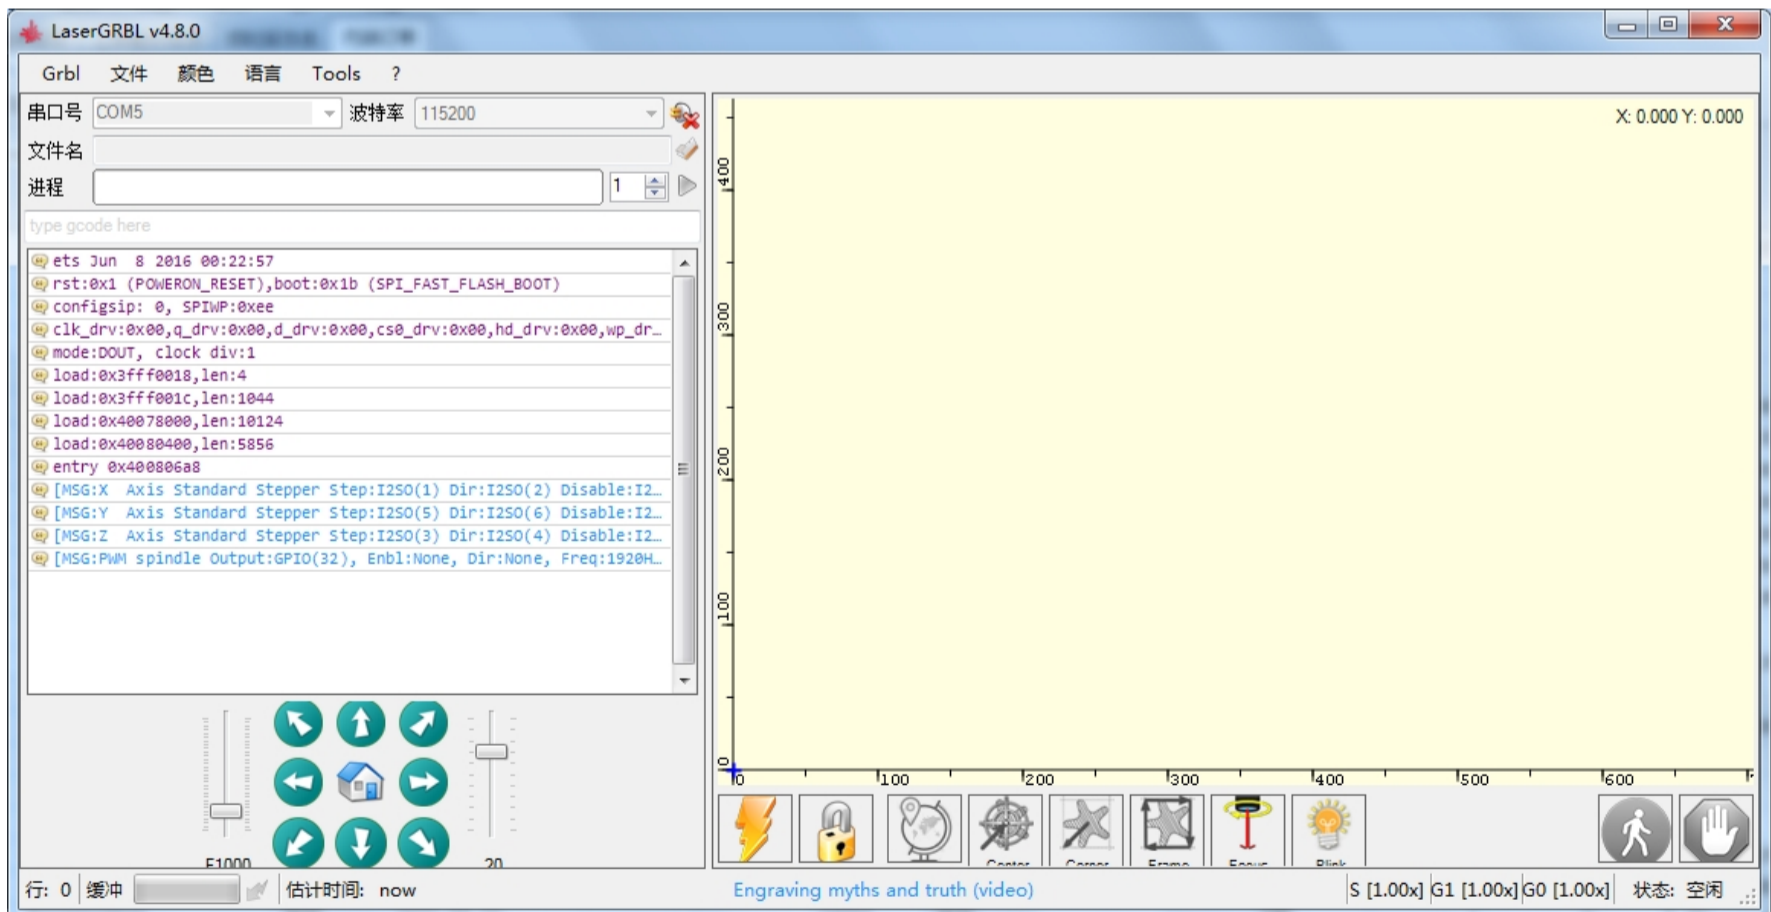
LaserGRBL v4.8.0

Grbl 文件 颜色 语言 Tools ?

串口号 COM5 波特率 115200
文件名
进程 1
type gcode here

ets Jun 8 2016 00:22:57
rst:0x1 (POWERON_RESET),boot:0x1b (SPI_FAST_FLASH_BOOT)
configsip: 0, SPIWP:0xee
clk_drv:0x00,q_drv:0x00,d_drv:0x00,cs0_drv:0x00,hd_drv:0x00,wp_dr…
mode:DOUT, clock div:1
load:0x3fff0018,len:4
load:0x3fff001c,len:1044
load:0x40078000,len:10124
load:0x40080400,len:5856
entry 0x400806a8
[MSG:X Axis Standard Stepper Step:I2SO(1) Dir:I2SO(2) Disable:I2…
[MSG:Y Axis Standard Stepper Step:I2SO(5) Dir:I2SO(6) Disable:I2…
[MSG:Z Axis Standard Stepper Step:I2SO(3) Dir:I2SO(4) Disable:I2…
[MSG:PWM spindle Output:GPIO(32), Enbl:None, Dir:None, Freq:1920H…

F1000 20

X: 0.000 Y: 0.000

400
300
200
100
0
0 100 200 300 400 500 600

Center Corner Frame Focus Blink

行: 0 缓冲 估计时间: now Engraving myths and truth (video) S [1.00x] G1 [1.00x] G0 [1.00x] 状态: 空闲